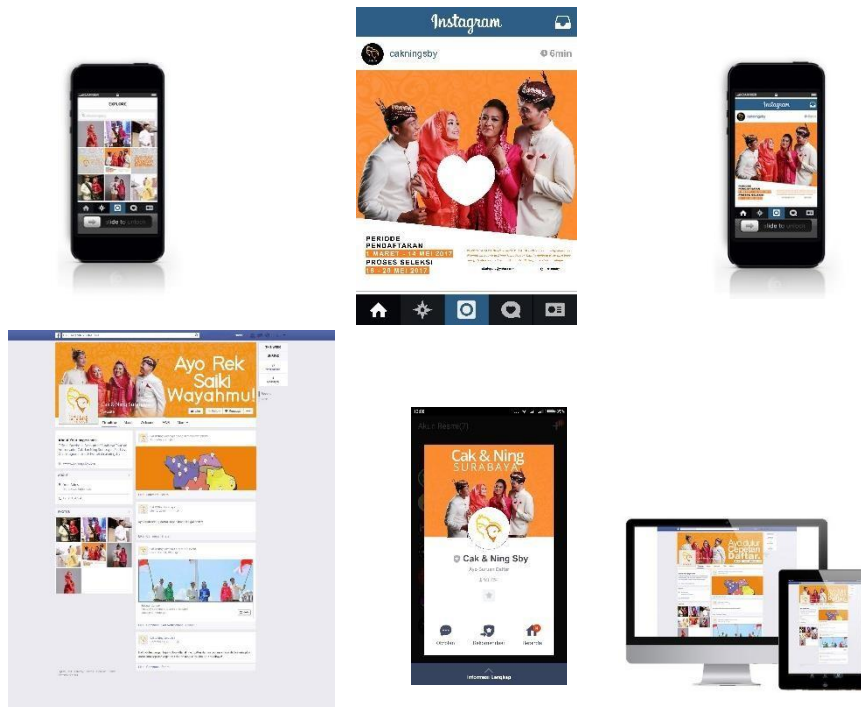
EXPLORE

slide to unlock

Instagram

caknningsby

6min

PERIODE PENDAFTARAN

1 MARET - 14 MEI 2017

PROSES SELEKSI

15 - 20 MEI 2017

slide to unlock

Ayo Rek Saiki Wayahmu!

Cak & Ning SURABAYA

Cak & Ning Sby

Ayo Dulur Daftar

Informasi Lengkap

Ayo dulur Cepetan Daftar